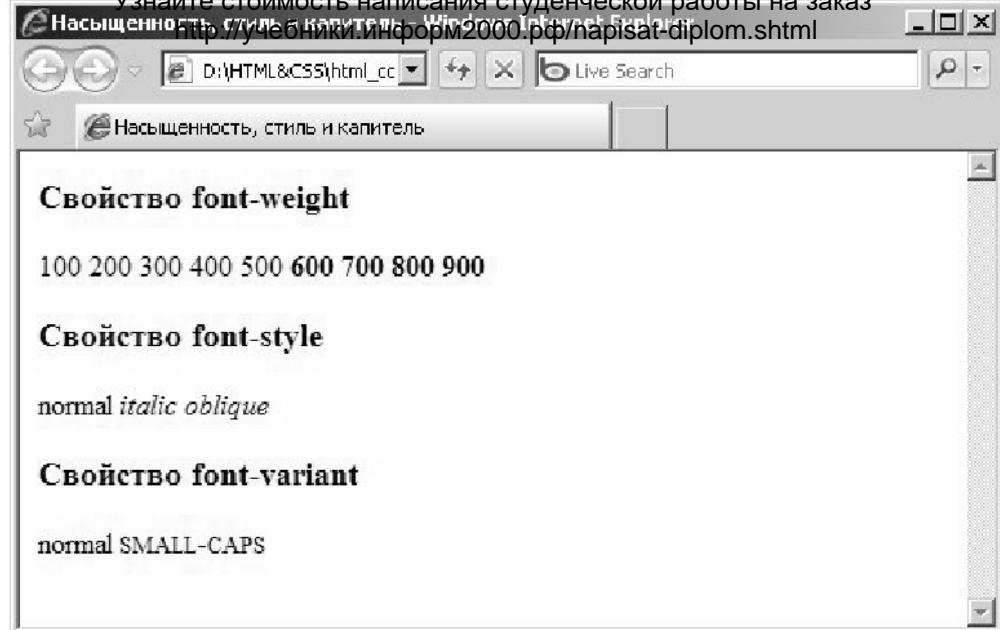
Узнайте стоимость написания студенческой работы на заказ
http://учебники.информ2000.рф/napisat-diplom.shtml

Насыщенность, стиль и капитель - Windows Internet Explorer

D:\HTML&CSS\html_cc

Live Search

Насыщенность, стиль и капитель

Свойство font-weight

100 200 300 400 500 600 700 800 900

Свойство font-style

normal *italic oblique*

Свойство font-variant

normal SMALL-CAPS